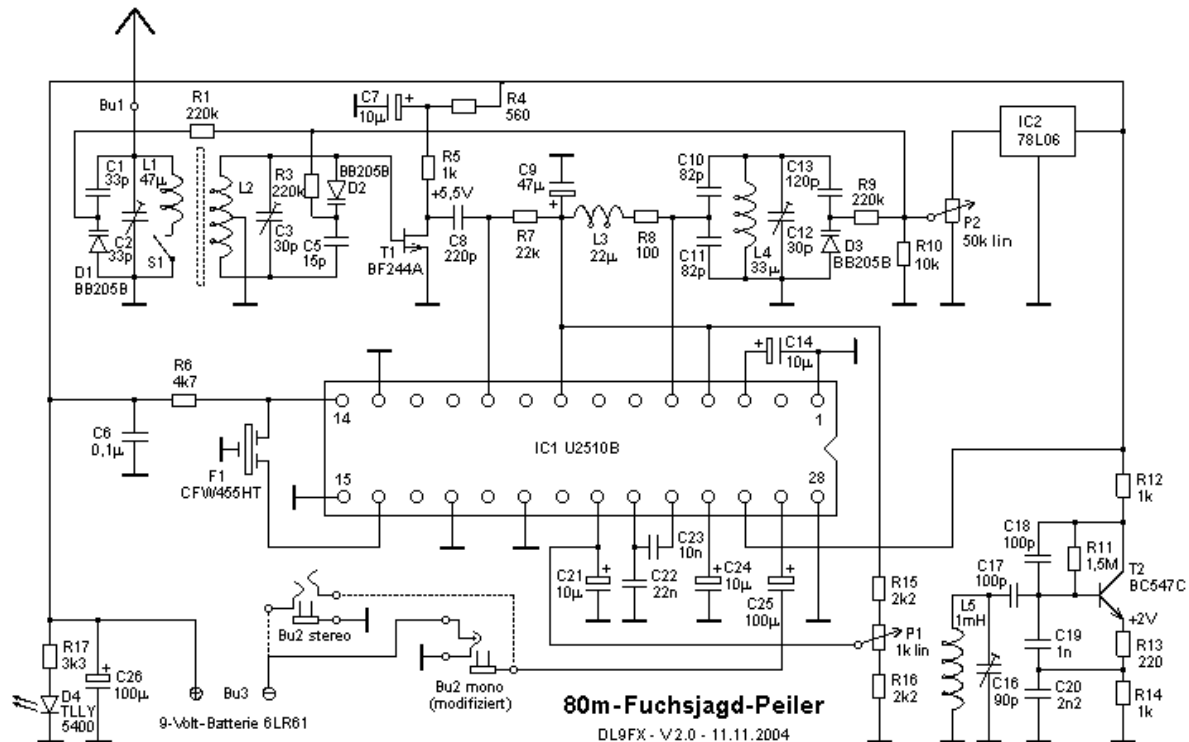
Bu1
R1
220k
C7
10µ
+
R4
560
IC2
78L06
C1
33p
L1
47µ
L2
R3
220k
BB205B
D2
R5
1k
+5,5V
C9
47µ
+
C10
82p
C13
120p
R9
220k
C2
33p
S1
C3
30p
C5
15p
T1
BF244A
C8
220p
R7
22k
L3
22µ
R8
100
C11
82p
L4
33µ
C12
30p
D3
BB205B
R10
10k
P2
50k lin
D1
BB205B
R6
4k7
+
C14
10µ
C6
0,1µ
F1
CFW455HT
14
1
IC1 U2510B
15
28
R12
1k
C18
100p
R11
1,5M
T2
BC547C
C23
10n
C17
100p
C21
10µ
+
C22
22n
+
C24
10µ
C25
100µ
+
R15
2k2
L5
1mH
+2V
C19
1n
Bu2 stereo
P1
1k lin
R13
220
R17
3k3
+
C26
100µ
Bu2 mono
(modifiziert)
R16
2k2
C16
90p
C20
2n2
R14
1k
D4
TLLY
5400
Bu3
9-Volt-Batterie 6LR61
80m-Fuchsjagd-Peiler
DL9FX - V2.0 - 11.11.2004